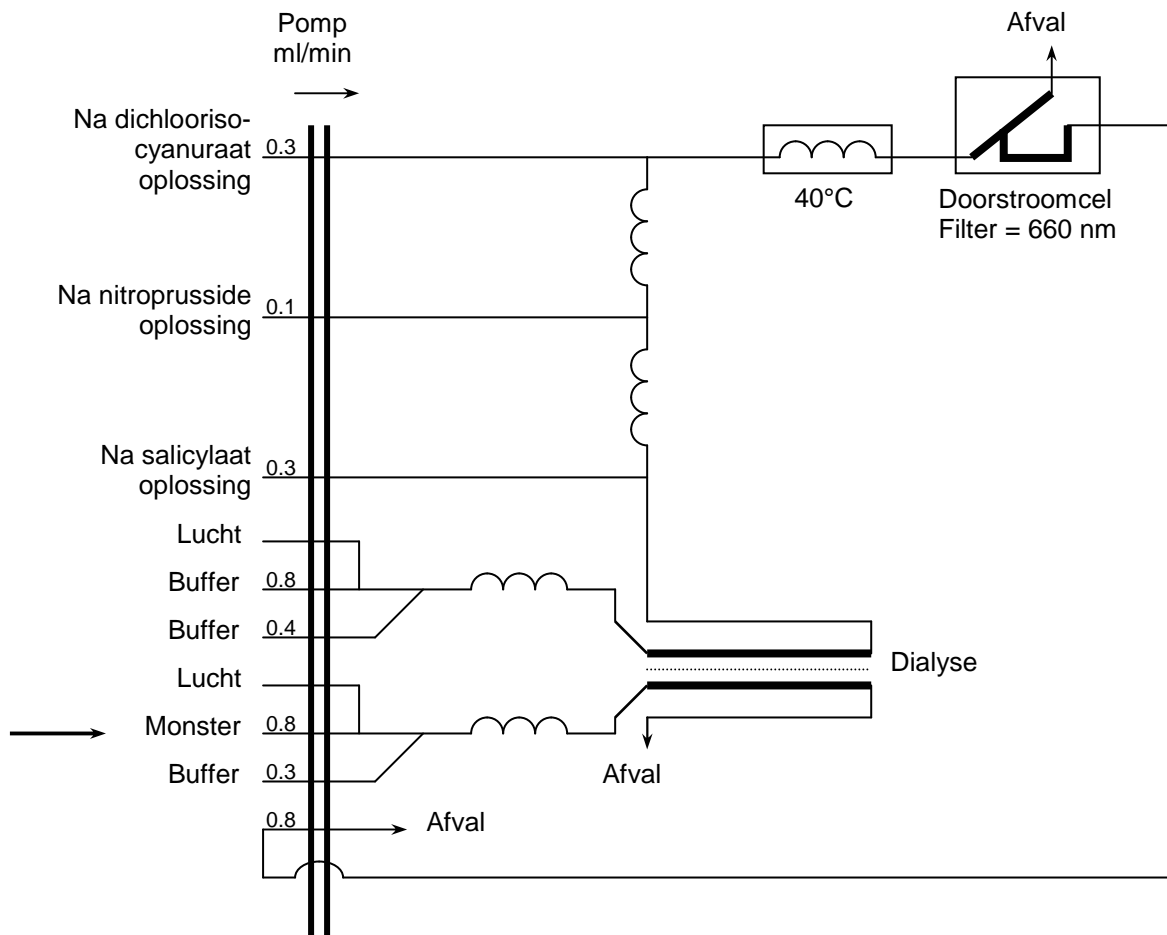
Pomp
ml/min

Afval

Na dichlooriso-cyanuraat oplossing 0.3

40°C

Doorstroomcel
Filter = 660 nm

Na nitroprusside oplossing 0.1

Na salicylaat oplossing 0.3

Lucht

Buffer 0.8

Buffer 0.4

Dialyse

Lucht

Monster 0.8

Buffer 0.3

Afval

0.8 Afval